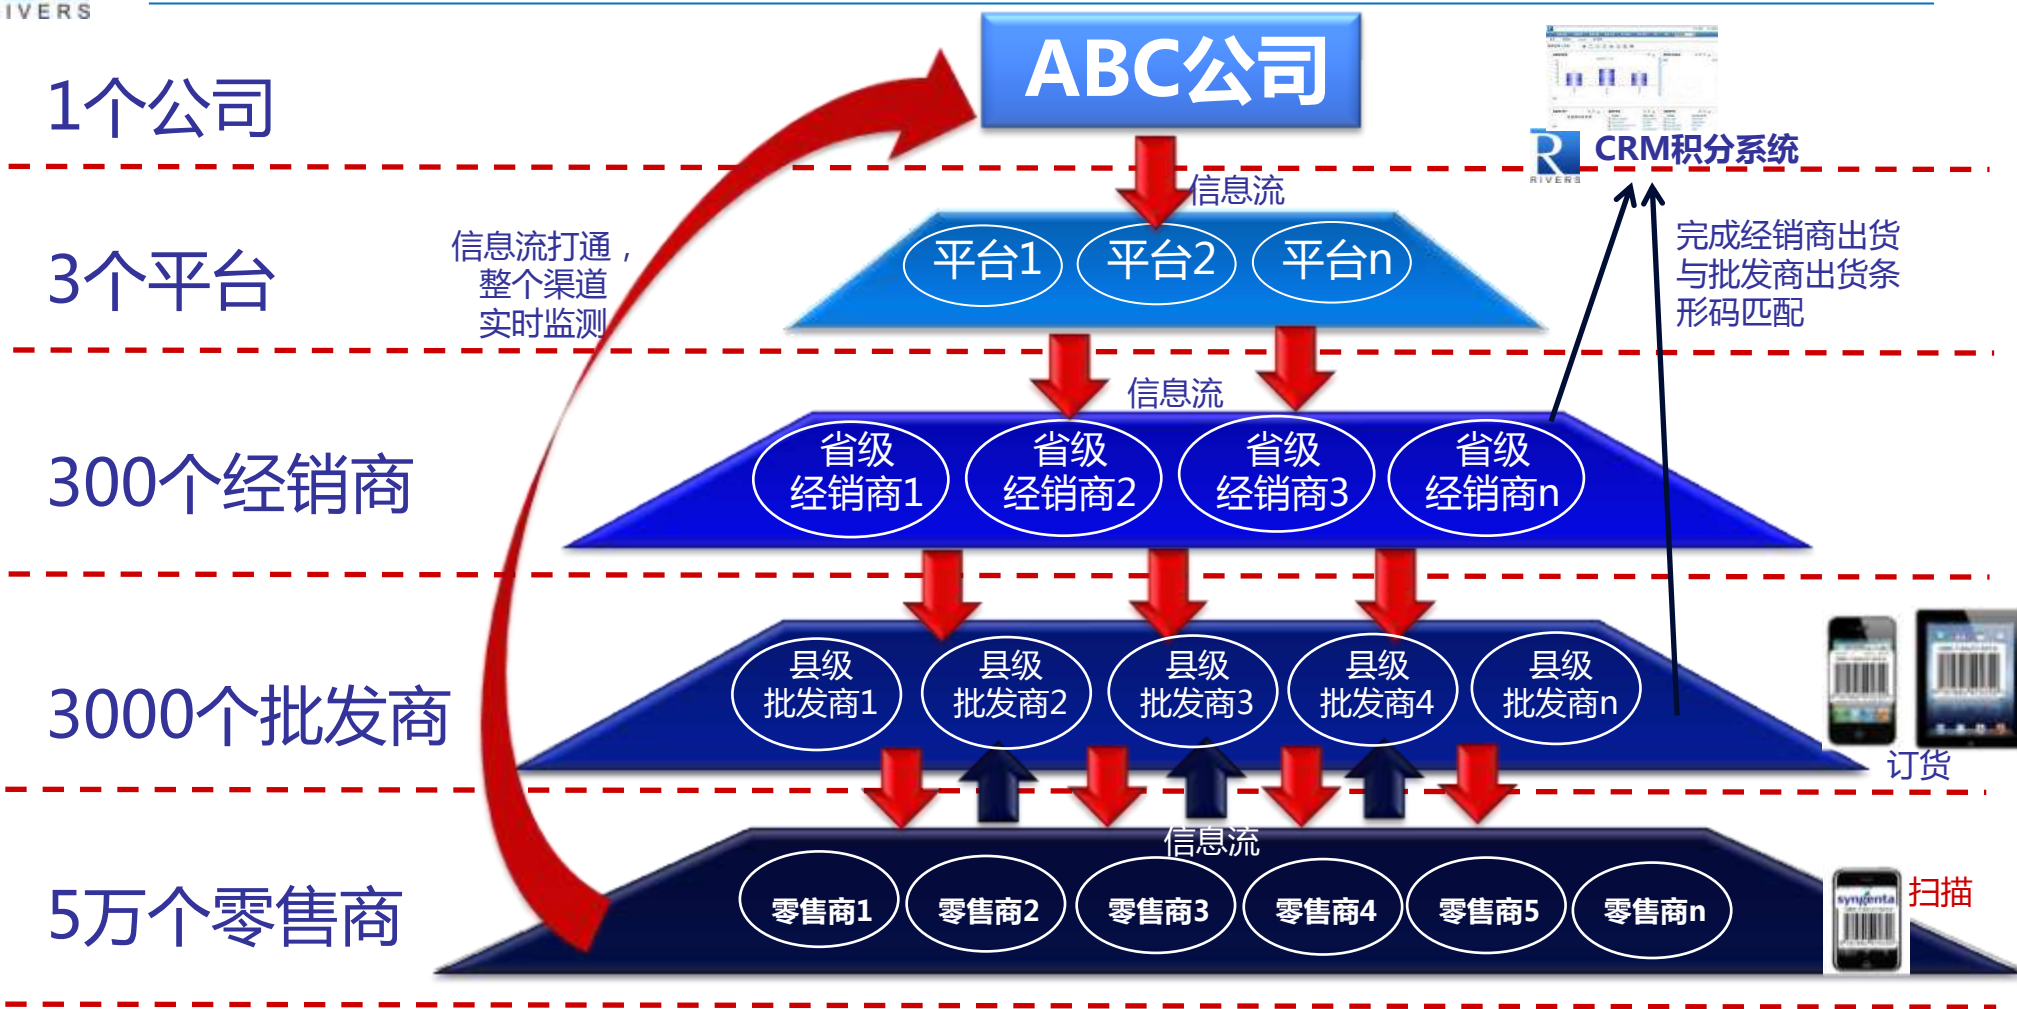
IVERS

1个公司

ABC公司

CRM积分系统

RIVERS

信息流

3个平台

信息流打通，整个渠道实时监测

平台1 平台2 平台n

完成经销商出货与批发商出货条形码匹配

信息流

300个经销商

省级经销商1 省级经销商2 省级经销商3 省级经销商n

3000个批发商

县级批发商1 县级批发商2 县级批发商3 县级批发商4 县级批发商n

订货

信息流

5万个零售商

零售商1 零售商2 零售商3 零售商4 零售商5 零售商n

syngenta

扫描